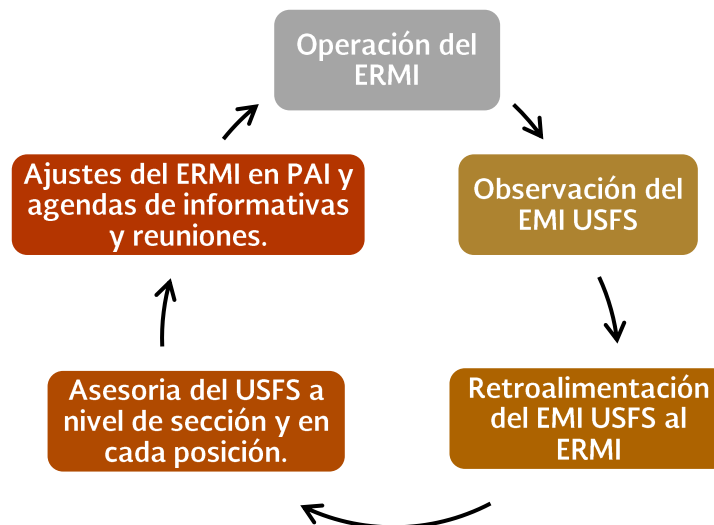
Operación del ERMI

Observación del EMI USFS

Retroalimentación del EMI USFS al ERMI

Asesoria del USFS a nivel de sección y en cada posición.

Ajustes del ERMI en PAI y agendas de informativas y reuniones.